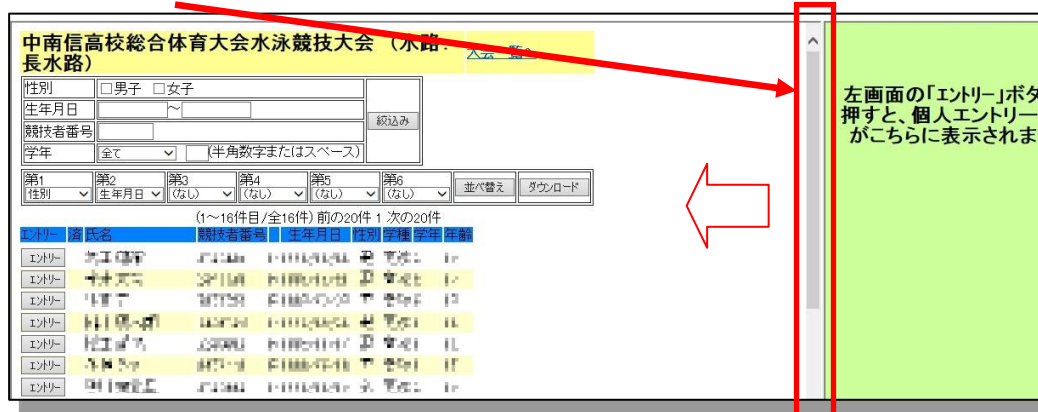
中南信高校総合体育大会水泳競技大会 （水路: 長水路）

大会一覧へ

| 性別 | □男子 □女子 |
|---|---|
| 生年月日 | ～ |
| 競技者番号 | |
| 学年 | 全て (半角数字またはスペース) |

絞込み

第1 性別 第2 生年月日 第3 (なし) 第4 (なし) 第5 (なし) 第6 (なし) 並べ替え ダウンロード

(1～16件目/全16件) 前の20件 1 次の20件

| エントリー | 済 | 氏名 | 競技者番号 | 生年月日 | 性別 | 学種 | 学年 | 年齢 |
|---|---|---|---|---|---|---|---|---|
| エントリー | | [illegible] | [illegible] | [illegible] | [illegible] | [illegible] | | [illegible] |
| エントリー | | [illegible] | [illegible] | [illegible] | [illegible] | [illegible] | | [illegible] |
| エントリー | | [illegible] | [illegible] | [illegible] | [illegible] | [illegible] | | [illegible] |
| エントリー | | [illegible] | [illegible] | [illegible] | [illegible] | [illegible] | | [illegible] |
| エントリー | | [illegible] | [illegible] | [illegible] | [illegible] | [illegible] | | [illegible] |
| エントリー | | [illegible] | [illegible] | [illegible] | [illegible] | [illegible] | | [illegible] |
| エントリー | | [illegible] | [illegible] | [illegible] | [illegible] | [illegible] | | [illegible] |

左画面の「ｴﾝﾄﾘｰ」ボタ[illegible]
押すと、個人エントリー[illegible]
がこちらに表示されま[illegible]